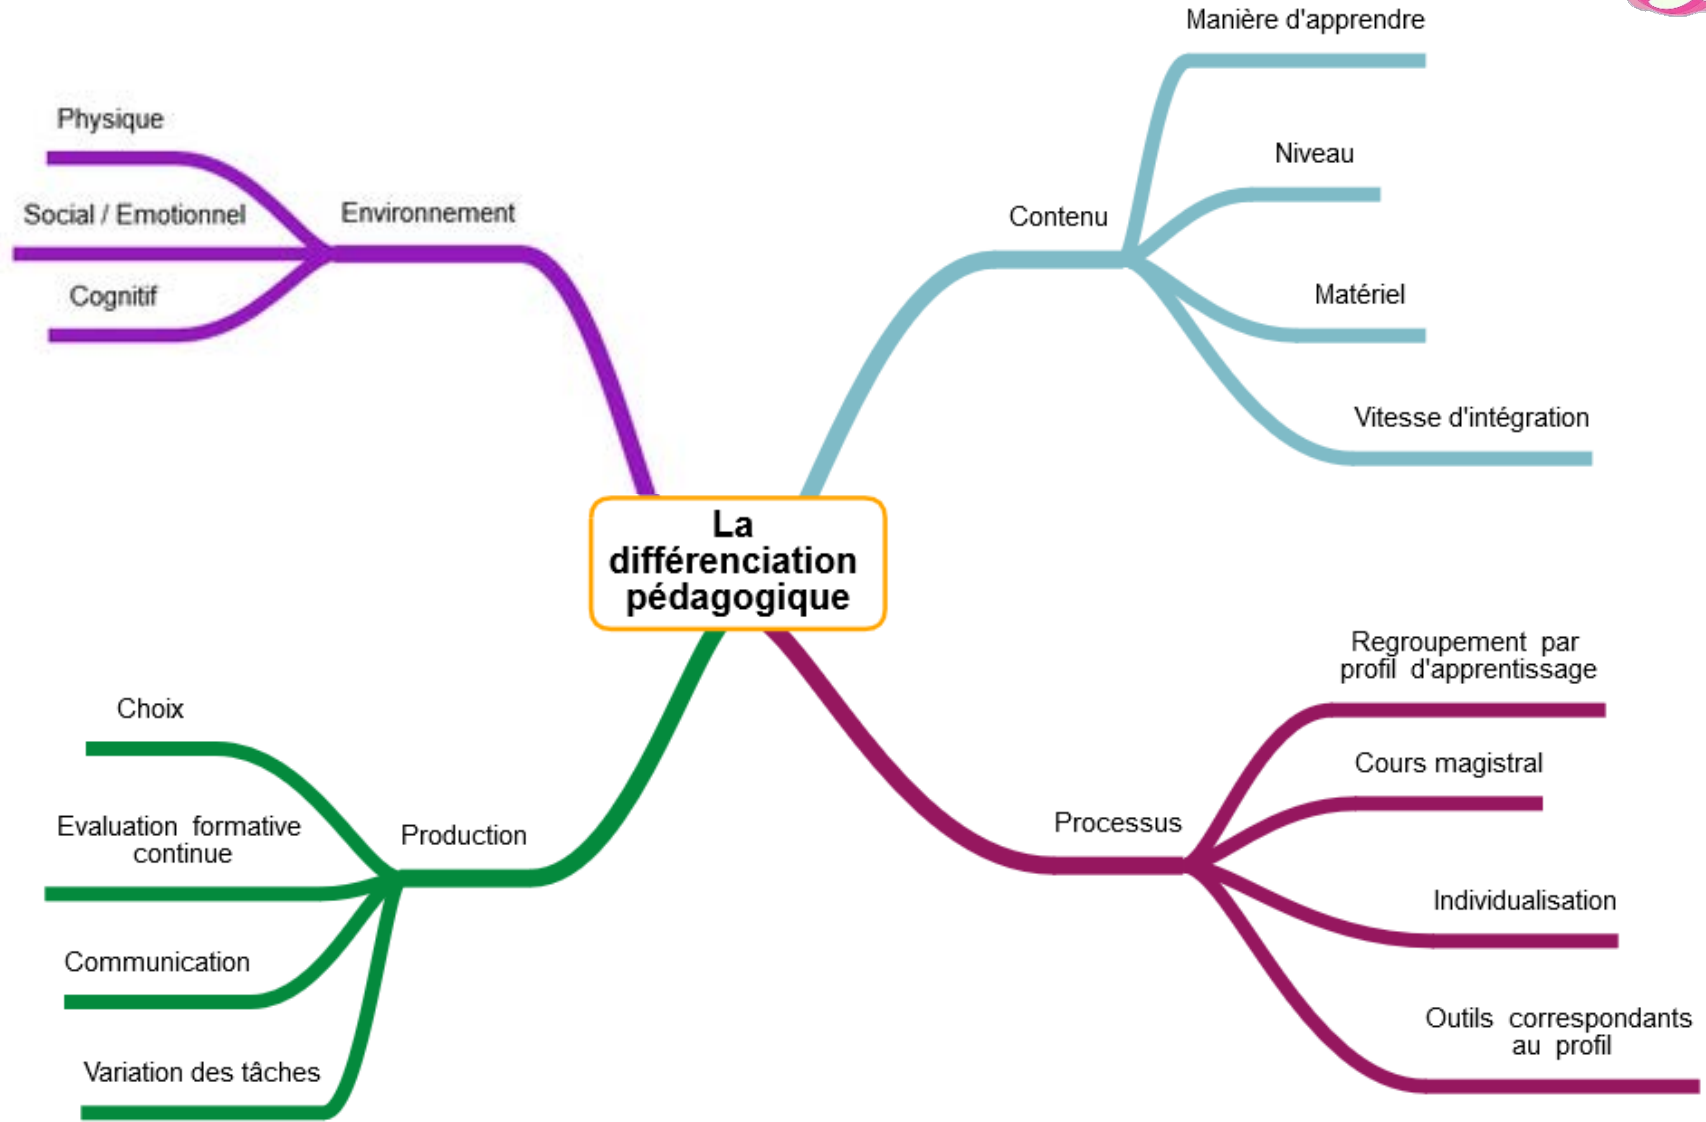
La différenciation pédagogique

Environnement

Physique

Social / Emotionnel

Cognitif

Contenu

Manière d'apprendre

Niveau

Matériel

Vitesse d'intégration

Production

Choix

Evaluation formative continue

Communication

Variation des tâches

Processus

Regroupement par profil d'apprentissage

Cours magistral

Individualisation

Outils correspondants au profil